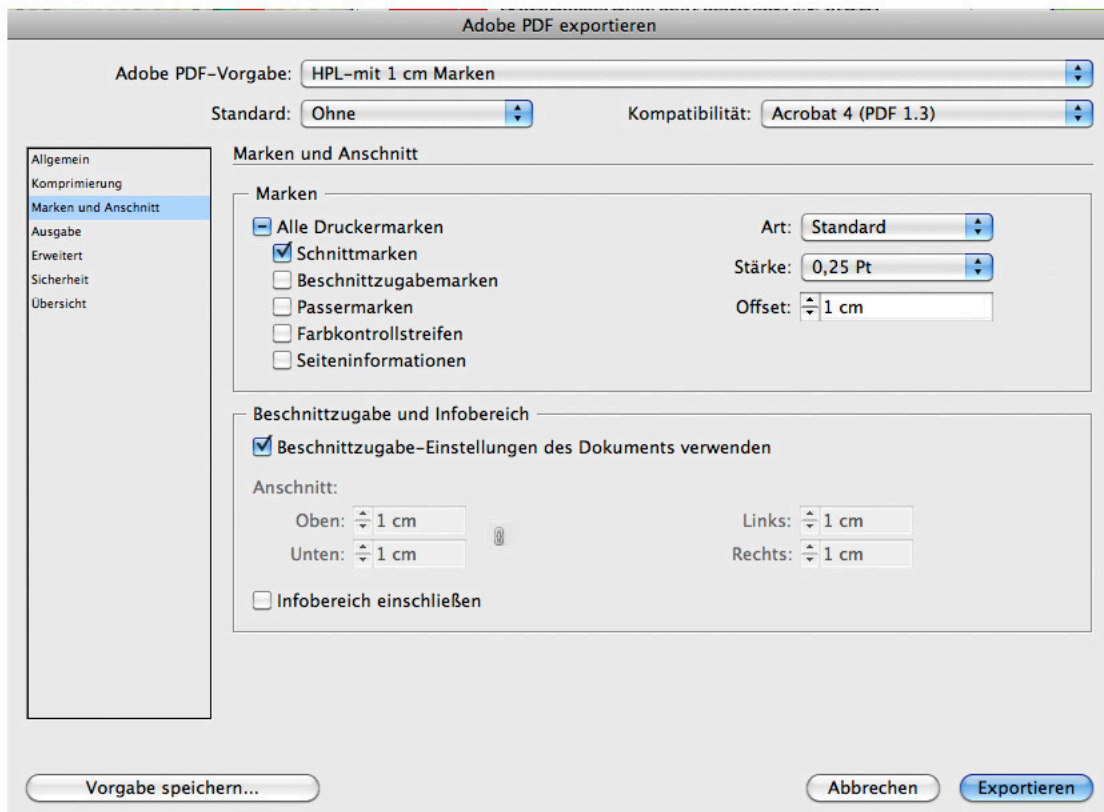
Adobe PDF exportieren

Adobe PDF-Vorgabe: HPL-mit 1 cm Marken

Standard: Ohne

Kompatibilität: Acrobat 4 (PDF 1.3)

Allgemein
Komprimierung
Marken und Anschnitt
Ausgabe
Erweitert
Sicherheit
Übersicht

Marken und Anschnitt

Marken

Alle Druckermarken
Schnittmarken
Beschnittzugabemarken
Passermarken
Farbkontrollstreifen
Seiteninformationen

Art: Standard
Stärke: 0,25 Pt
Offset: 1 cm

Beschnittzugabe und Infobereich

Beschnittzugabe-Einstellungen des Dokuments verwenden

Anschnitt:
Oben: 1 cm
Unten: 1 cm
Links: 1 cm
Rechts: 1 cm

Infobereich einschließen

Vorgabe speichern...

Abbrechen

Exportieren